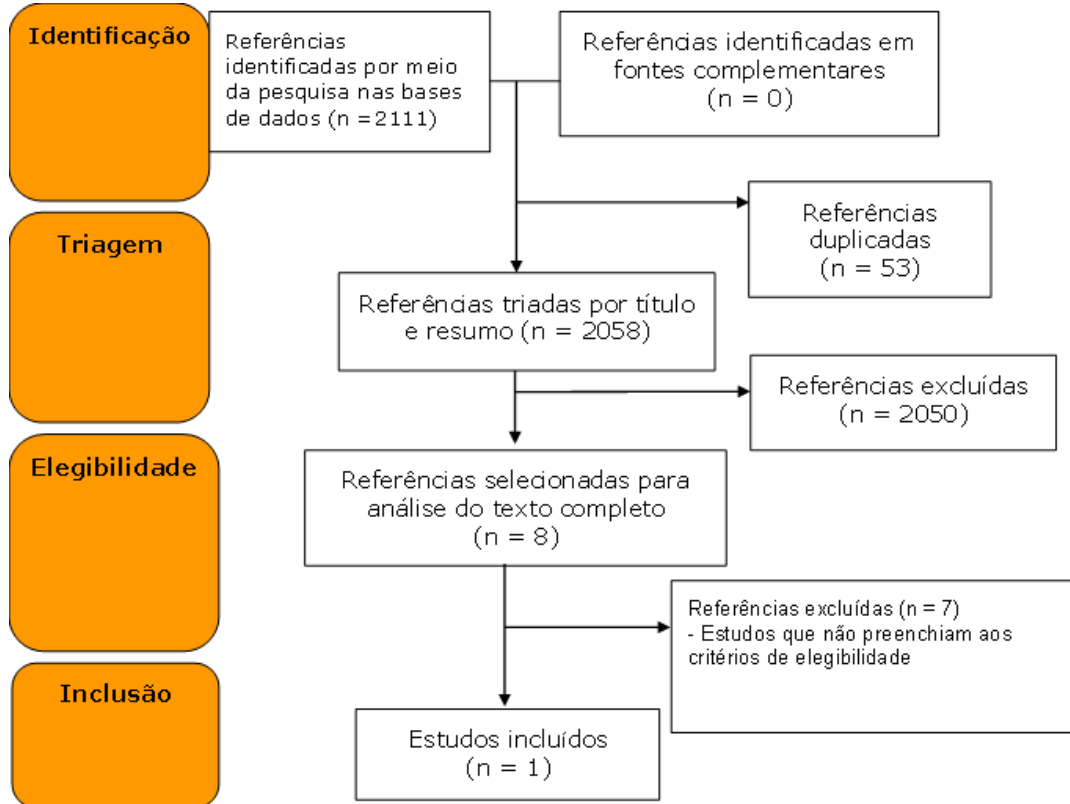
Identificação

Referências identificadas por meio da pesquisa nas bases de dados (n =2111)

Referências identificadas em fontes complementares (n = 0)

Triagem

Referências duplicadas (n = 53)

Referências triadas por título e resumo (n = 2058)

Referências excluídas (n = 2050)

Elegibilidade

Referências selecionadas para análise do texto completo (n = 8)

Referências excluídas (n = 7)
- Estudos que não preenchiam aos critérios de elegibilidade

Inclusão

Estudos incluídos (n = 1)